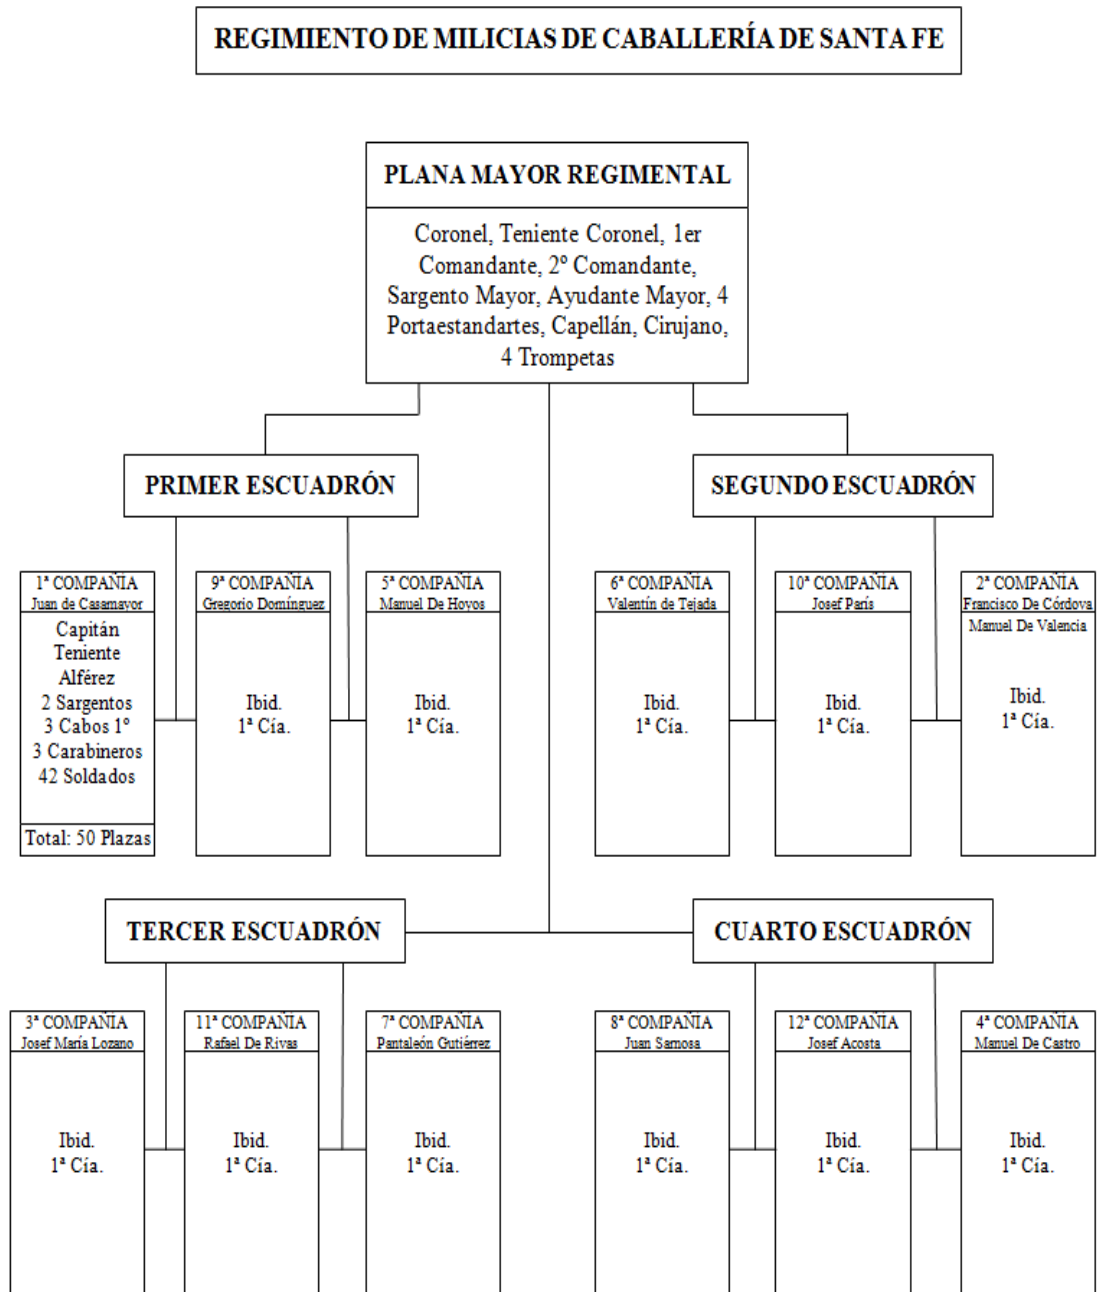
REGIMIENTO DE MILICIAS DE CABALLERÍA DE SANTA FE

PLANA MAYOR REGIMENTAL

Coronel, Teniente Coronel, 1er Comandante, 2º Comandante, Sargento Mayor, Ayudante Mayor, 4 Portaestandartes, Capellán, Cirujano, 4 Trompetas

PRIMER ESCUADRÓN

1ª COMPAÑIA
Juan de Casamayor

Capitán
Teniente
Alférez
2 Sargentos
3 Cabos 1º
3 Carabineros
42 Soldados

Total: 50 Plazas

9ª COMPAÑIA
Gregorio Domínguez

Ibid.
1ª Cía.

5ª COMPAÑIA
Manuel De Hoyos

Ibid.
1ª Cía.

SEGUNDO ESCUADRÓN

6ª COMPAÑIA
Valentín de Tejada

Ibid.
1ª Cía.

10ª COMPAÑIA
Josef París

Ibid.
1ª Cía.

2ª COMPAÑIA
Francisco De Córdova
Manuel De Valencia

Ibid.
1ª Cía.

TERCER ESCUADRÓN

3ª COMPAÑIA
Josef María Lozano

Ibid.
1ª Cía.

11ª COMPAÑIA
Rafael De Rivas

Ibid.
1ª Cía.

7ª COMPAÑIA
Pantaleón Gutiérrez

Ibid.
1ª Cía.

CUARTO ESCUADRÓN

8ª COMPAÑIA
Juan Samosa

Ibid.
1ª Cía.

12ª COMPAÑIA
Josef Acosta

Ibid.
1ª Cía.

4ª COMPAÑIA
Manuel De Castro

Ibid.
1ª Cía.